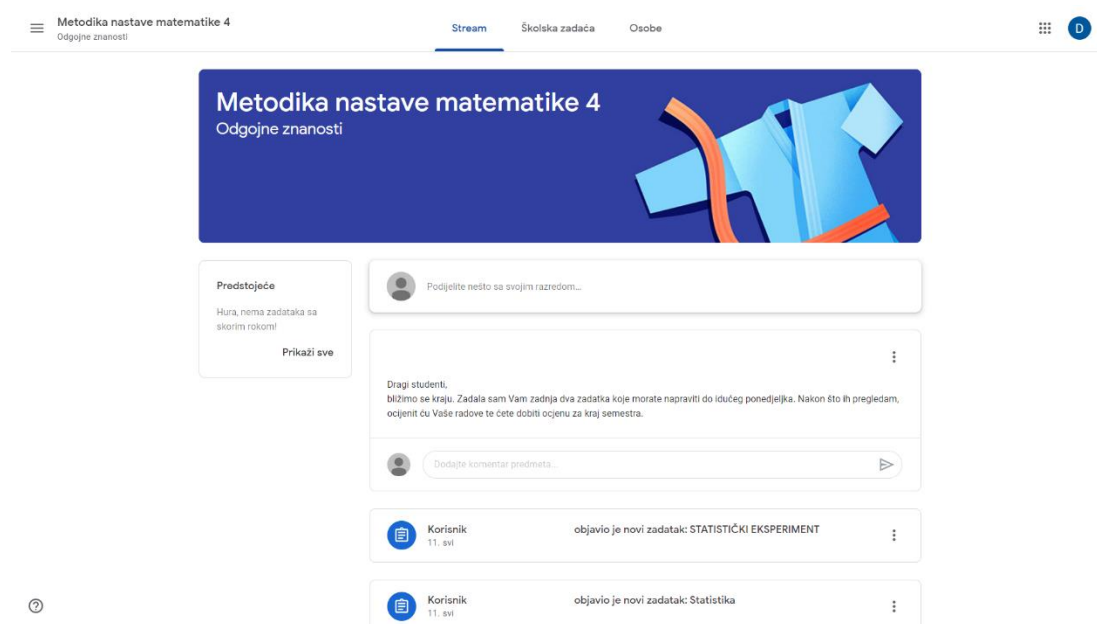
Metodika nastave matematike 4
Odgojne znanosti

Stream Školska zadaća Osobe

D

Metodika nastave matematike 4
Odgojne znanosti

Predstojeće
Hura, nema zadataka sa skorim rokom!
Prikaži sve

Podijelite nešto sa svojim razredom...

Dragi studenti,
bližimo se kraju. Zadala sam Vam zadnja dva zadatka koje morate napraviti do idućeg ponedjeljka. Nakon što ih pregledam, ocijenit ću Vaše radove te ćete dobiti ocjenu za kraj semestra.

Dodajte komentar predmeta...

Korisnik
11. svi
objavio je novi zadatak: STATISTIČKI EKSPERIMENT

Korisnik
11. svi
objavio je novi zadatak: Statistika

?